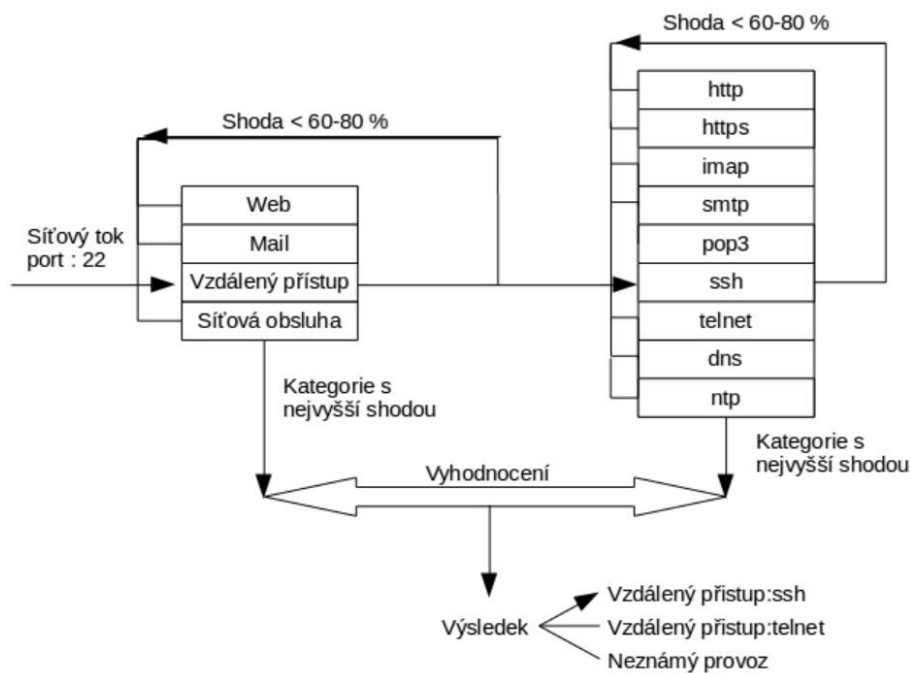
Shoda < 60-80 %

Shoda < 60-80 %

Síťový tok
port : 22

Web
Mail
Vzdálený přístup
Síťová obsluha

http
https
imap
smtp
pop3
ssh
telnet
dns
ntp

Kategorie s
nejvyšší shodou

Kategorie s
nejvyšší shodou

Vyhodnocení

Výsledek

Vzdálený přistup:ssh
Vzdálený přistup:telnet
Neznámý provoz